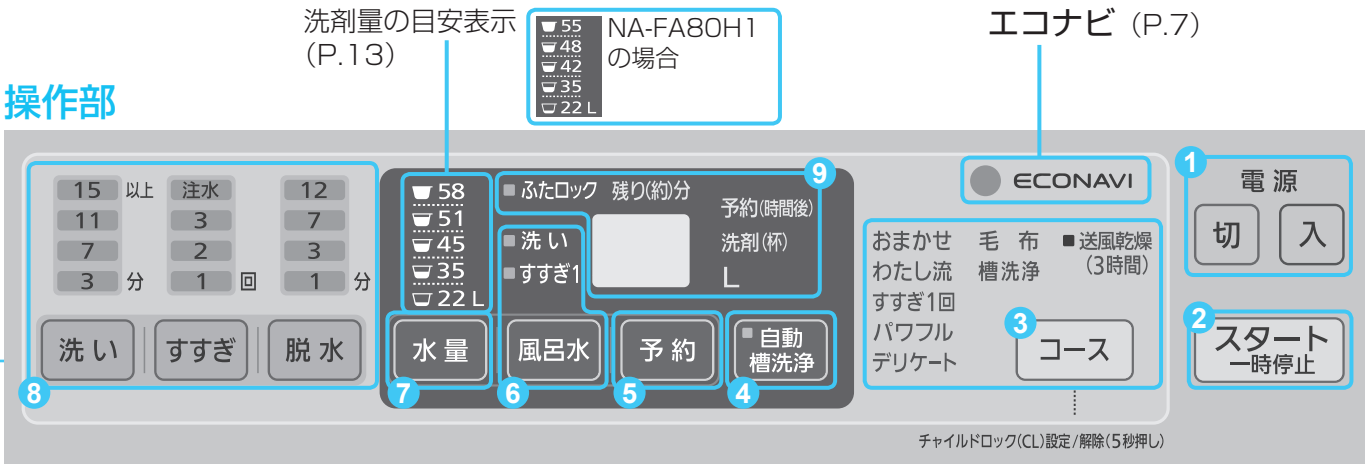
洗剤量の目安表示
(P.13)

55
48
42
35
22 L

NA-FA80H1
の場合

エコナビ (P.7)

操作部

15 以上
11
7
3 分

注水
3
2
1 回

12
7
3
1 分

洗い
すすぎ
脱水

8

58
51
45
35
22 L

ふたロック 残り(約)分
予約(時間後)
洗剤(杯)
L

9

洗い
すすぎ1

水量
7

風呂水
6

予約
5

自動
槽洗浄
4

ECONAVI

おまかせ
わたし流
すすぎ1回
パワフル
デリケート

毛布
槽洗浄

送風乾燥
(3時間)

3
コース

1
電源
切
入

2
スタート
一時停止

チャイルドロック(CL)設定/解除(5秒押し)